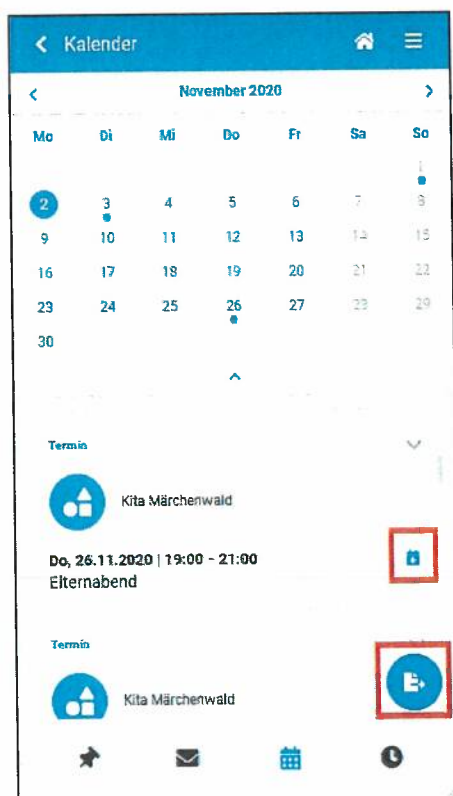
< Kalender

< November 2020 >

| Mo | Di | Mi | Do | Fr | Sa | So |
|---|---|---|---|---|---|---|
| | | | | | | 1 |
| 2 | 3 | 4 | 5 | 6 | 7 | 8 |
| 9 | 10 | 11 | 12 | 13 | 14 | 15 |
| 16 | 17 | 18 | 19 | 20 | 21 | 22 |
| 23 | 24 | 25 | 26 | 27 | 28 | 29 |
| 30 | | | | | | |

Termin

Kita Märchenwald

Do, 26.11.2020 | 19:00 - 21:00
Elternabend

Termin

Kita Märchenwald